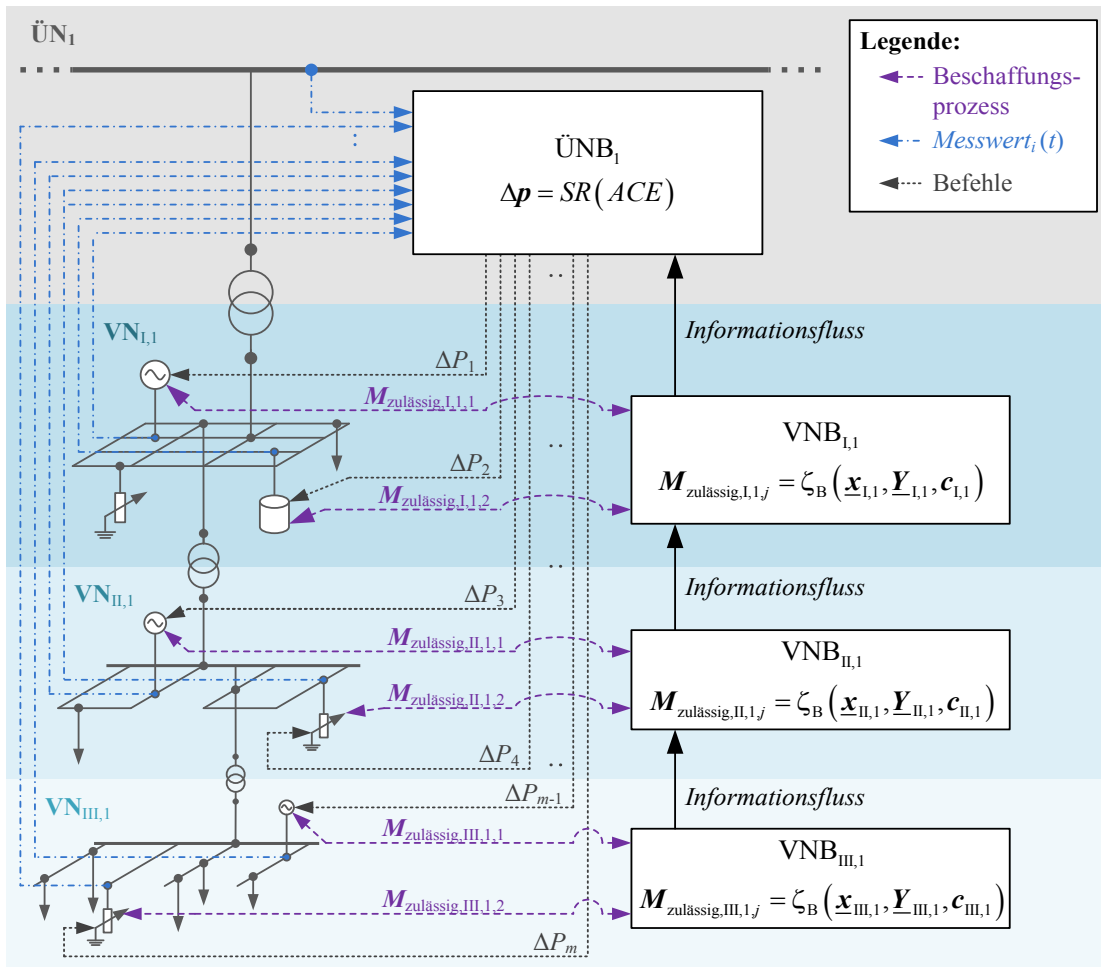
$\textbf{ÜN}_1$

Legende:
Beschaffungsprozess
$Messwert_i(t)$
Befehle

$\text{ÜNB}_1$
$\Delta \boldsymbol{p} = SR(ACE)$

$\textbf{VN}_{\text{I},1}$

$\Delta P_1$

$\boldsymbol{M}_{\text{zulässig,I,1,1}}$

Informationsfluss

$\text{VNB}_{\text{I},1}$
$\boldsymbol{M}_{\text{zulässig,I,1},j} = \zeta_{\text{B}}\left(\underline{\boldsymbol{x}}_{\text{I},1}, \underline{\boldsymbol{Y}}_{\text{I},1}, \boldsymbol{c}_{\text{I},1}\right)$

$\Delta P_2$

$\boldsymbol{M}_{\text{zulässig,I,1,2}}$

$\textbf{VN}_{\text{II},1}$

$\Delta P_3$

Informationsfluss

$\boldsymbol{M}_{\text{zulässig,II,1,1}}$

$\text{VNB}_{\text{II},1}$
$\boldsymbol{M}_{\text{zulässig,II,1},j} = \zeta_{\text{B}}\left(\underline{\boldsymbol{x}}_{\text{II},1}, \underline{\boldsymbol{Y}}_{\text{II},1}, \boldsymbol{c}_{\text{II},1}\right)$

$\boldsymbol{M}_{\text{zulässig,II,1,2}}$

$\Delta P_4$

$\textbf{VN}_{\text{III},1}$

$\Delta P_{m\text{-}1}$

Informationsfluss

$\boldsymbol{M}_{\text{zulässig,III,1,1}}$

$\text{VNB}_{\text{III},1}$
$\boldsymbol{M}_{\text{zulässig,III,1},j} = \zeta_{\text{B}}\left(\underline{\boldsymbol{x}}_{\text{III},1}, \underline{\boldsymbol{Y}}_{\text{III},1}, \boldsymbol{c}_{\text{III},1}\right)$

$\boldsymbol{M}_{\text{zulässig,III,1,2}}$

$\Delta P_m$